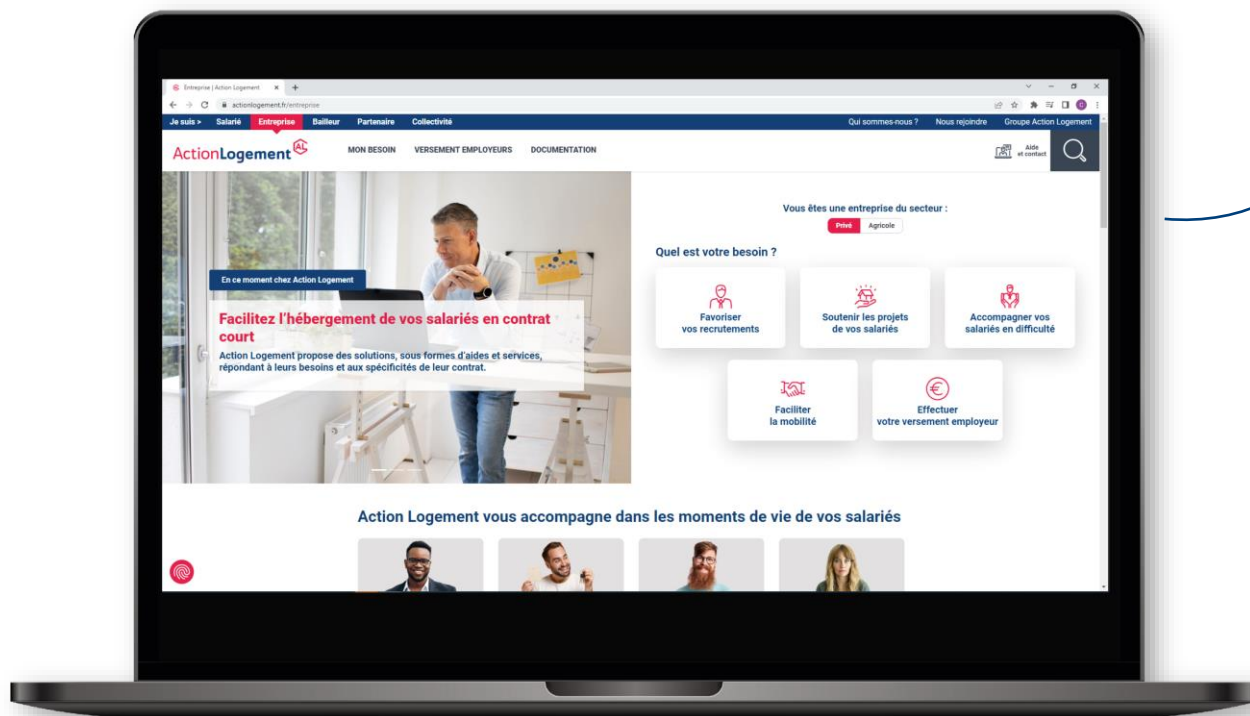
Entreprise | Action Logement
actionlogement.fr/entreprise

Je suis > Salarié Entreprise Bailleur Partenaire Collectivité
Qui sommes-nous ? Nous rejoindre Groupe Action Logement

ActionLogement AL
MON BESOIN VERSEMENT EMPLOYEURS DOCUMENTATION
Aide et contact

En ce moment chez Action Logement

Facilitez l'hébergement de vos salariés en contrat court

Action Logement propose des solutions, sous formes d'aides et services, répondant à leurs besoins et aux spécificités de leur contrat.

Vous êtes une entreprise du secteur :
Privé Agricole

Quel est votre besoin ?

Favoriser vos recrutements

Soutenir les projets de vos salariés

Accompagner vos salariés en difficulté

Faciliter la mobilité

Effectuer votre versement employeur

Action Logement vous accompagne dans les moments de vie de vos salariés